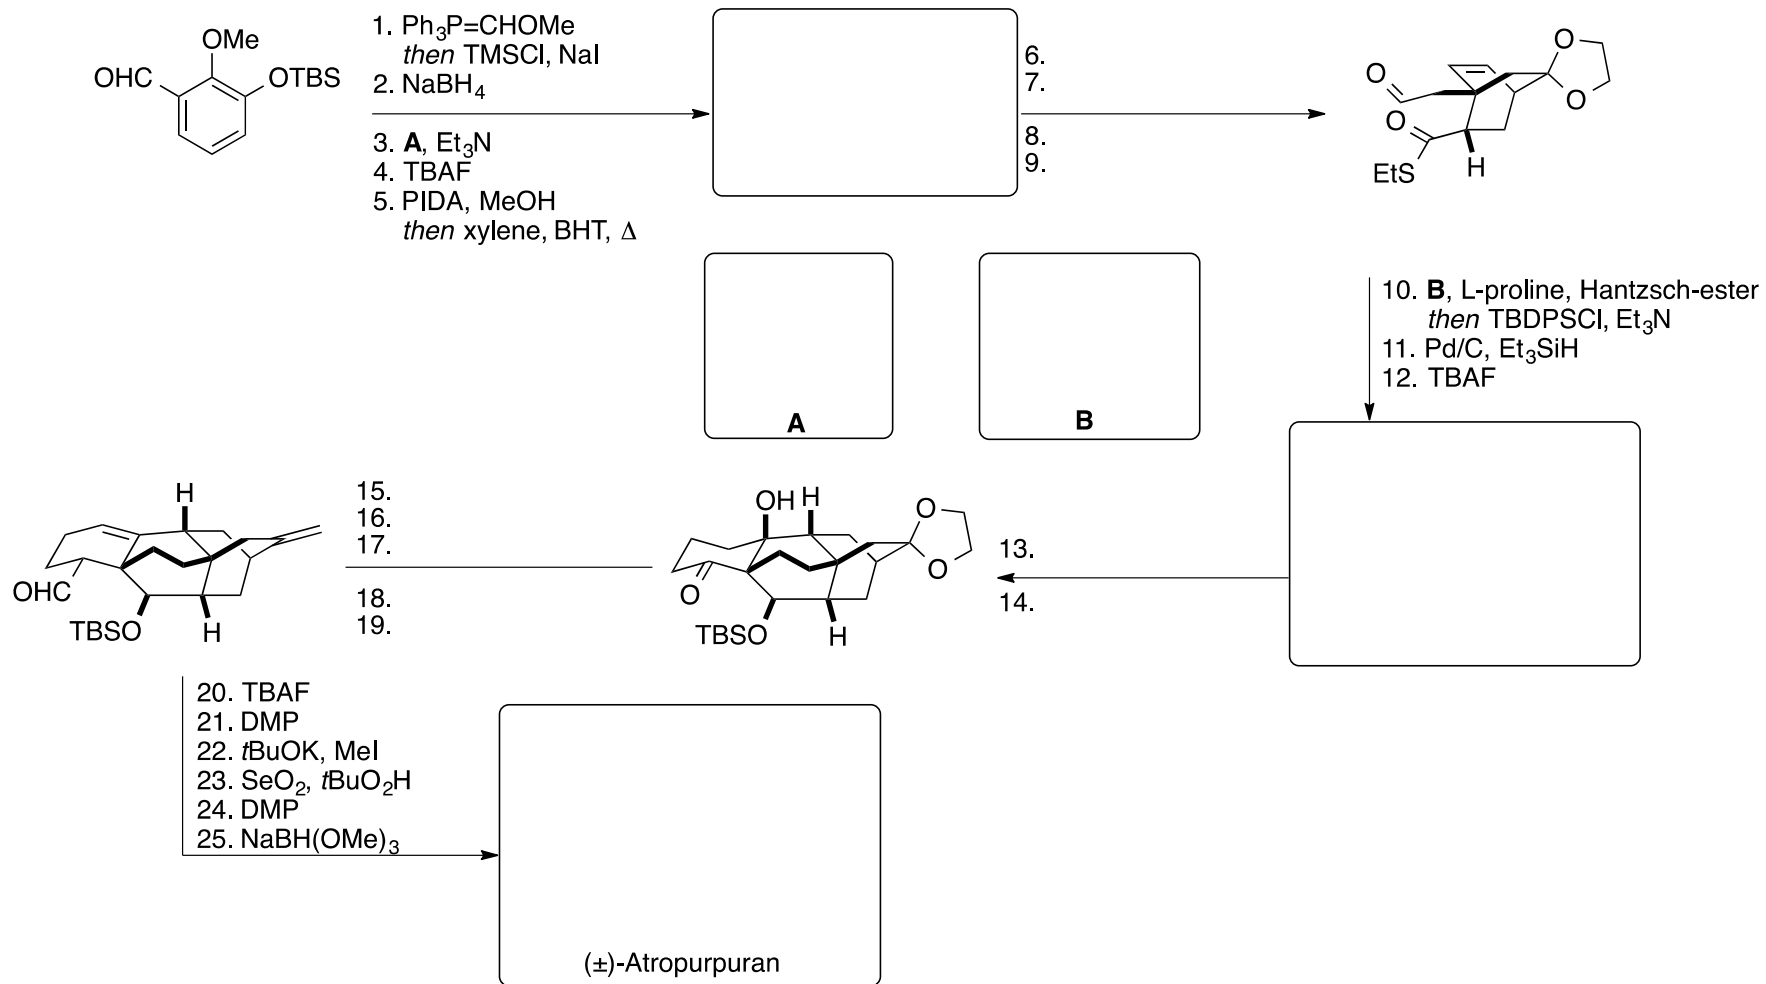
OMe
OHC
OTBS

1. $Ph_3P$=CHOMe
*then* TMSCl, NaI
2. $NaBH_4$

3. **A**, $Et_3N$
4. TBAF
5. PIDA, MeOH
*then* xylene, BHT, Δ

6.
7.

8.
9.

O
O
O
O
EtS
H

A

B

10. **B**, L-proline, Hantzsch-ester
*then* TBDPSCl, $Et_3N$
11. Pd/C, $Et_3SiH$
12. TBAF

H
OHC
TBSO
H

15.
16.
17.

18.
19.

OH H
O
O
O
TBSO
H

13.

14.

20. TBAF
21. DMP
22. *t*BuOK, MeI
23. $SeO_2$, *t*$BuO_2H$
24. DMP
25. $NaBH(OMe)_3$

(±)-Atropurpuran